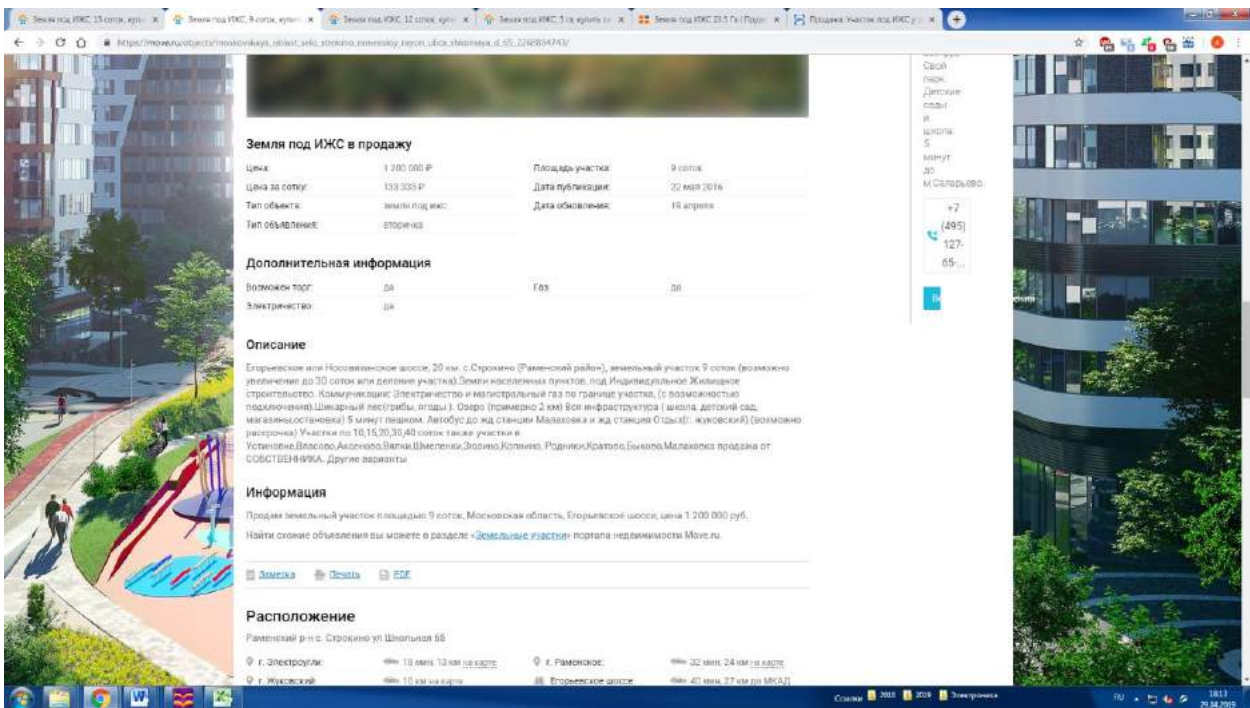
Земля под ИЖС, 15 соток, купить | Земля под ИЖС, 9 соток, купить | Земля под ИЖС, 12 соток, купить | Земля под ИЖС, 5 га, купить | Земля под ИЖС 23.5 Га | Продажа Участок под ИЖС

https://move.ru/objects/moskovskaya_oblast_selo_strokino_ramenskiy_rayon_ulica_shkolnaya_d_65_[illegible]/

Свой парк. Детские сады и школа. 5 минут до м.Саларьево.

+7 (495) 127-65-...

Земля под ИЖС в продажу

| | | | |
|---|---|---|---|
| Цена: | 1 200 000 ₽ | Площадь участка: | 9 соток |
| Цена за сотку: | 133 333 ₽ | Дата публикации: | 22 мая 2016 |
| Тип объекта: | земли под ижс | Дата обновления: | 19 апреля |
| Тип объявления: | вторичка | | |

Дополнительная информация

| | | | |
|---|---|---|---|
| Возможен торг: | да | Газ: | да |
| Электричество: | да | | |

Описание

Егорьевское или Новорязанское шоссе, 20 км. с.Строкино (Раменский район), земельный участок 9 соток (возможно увеличение до 30 соток или деление участка) Земли населенных пунктов, под Индивидуальное Жилищное строительство. Коммуникации: Электричество и магистральный газ по границе участка, (с возможностью подключения).Шикарный лес(грибы, ягоды). Озеро (примерно 2 км) Вся инфраструктура ( школа, детский сад, магазины,остановка) 5 минут пешком. Автобус до жд станции Малаховка и жд станция Отдых(г. жуковский) (возможно рассрочка) Участки по 10,15,20,30,40 соток также участки в Устиновке,Власово,Аксеново,Вялки,Шмеленки,Зюзино,Копнино, Родники,Кратово,Быково,Малаховка продажа от СОБСТВЕННИКА. Другие варианты

Информация

Продам земельный участок площадью 9 соток, Московская область, Егорьевское шоссе, цена 1 200 000 руб.

Найти схожие объявления вы можете в разделе «Земельные участки» портала недвижимости Move.ru.

Заметка Печать PDF

Расположение

Раменский р-н с. Строкино ул Школьная 65

г. Электроугли: 18 мин, 13 км на карте
г. Раменское: 32 мин, 24 км на карте
г. Жуковский: 10 км на карте
Егорьевское шоссе: 40 мин, 27 км до МКАД

Ссылки 2018 2019 Электроника
RU 18:13 29.04.2019